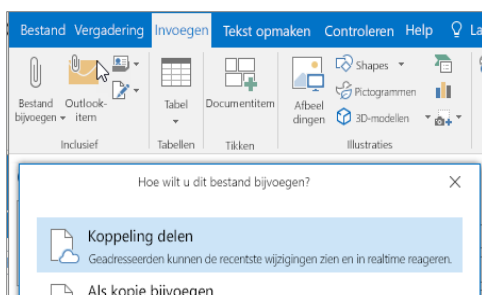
Bestand Vergadering Invoegen Tekst opmaken Controleren Help La

Bestand bijvoegen Outlook-item Inclusief

Tabel Tabellen

Documentitem Tikken

Afbeeldingen Shapes Pictogrammen 3D-modellen Illustraties

Hoe wilt u dit bestand bijvoegen?

Koppeling delen
Geadresseerden kunnen de recentste wijzigingen zien en in realtime reageren.

Als kopie bijvoegen